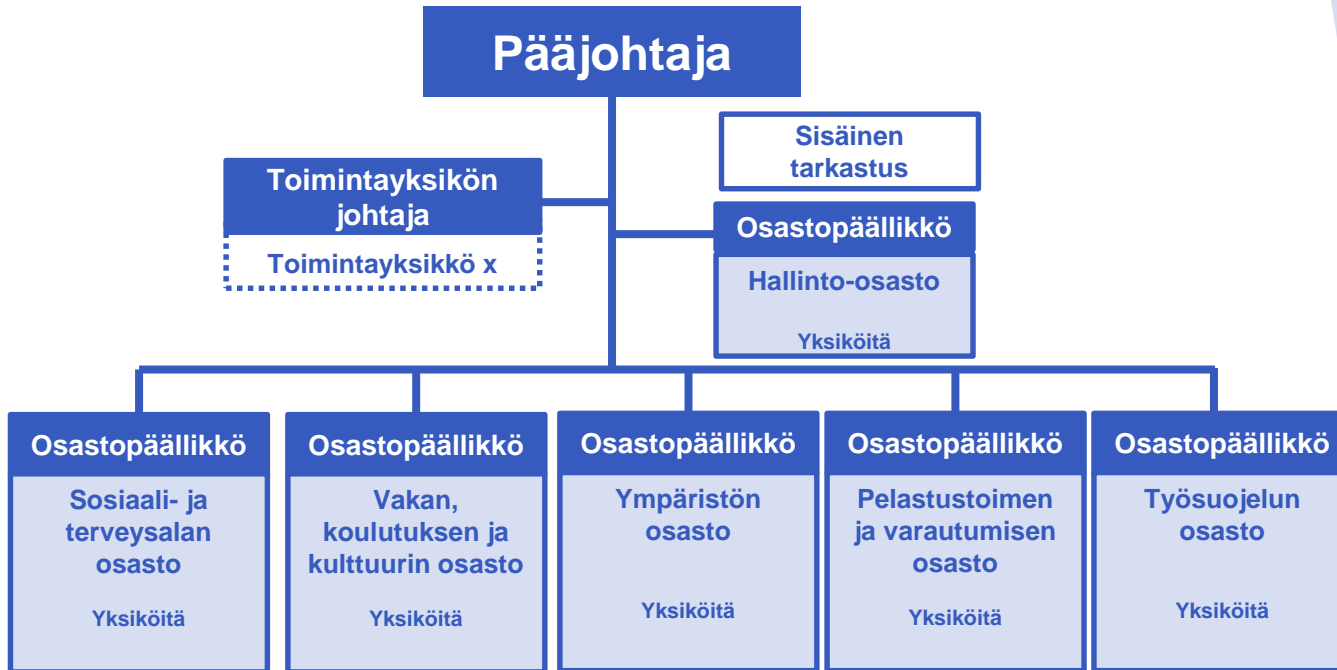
Pääjohtaja

Sisäinen tarkastus

Toimintayksikön johtaja

Toimintayksikkö x

Osastopäällikkö

Hallinto-osasto

Yksiköitä

Osastopäällikkö

Sosiaali- ja terveysalan osasto

Yksiköitä

Osastopäällikkö

Vakan, koulutuksen ja kulttuurin osasto

Yksiköitä

Osastopäällikkö

Ympäristön osasto

Yksiköitä

Osastopäällikkö

Pelastustoimen ja varautumisen osasto

Yksiköitä

Osastopäällikkö

Työsuojelun osasto

Yksiköitä